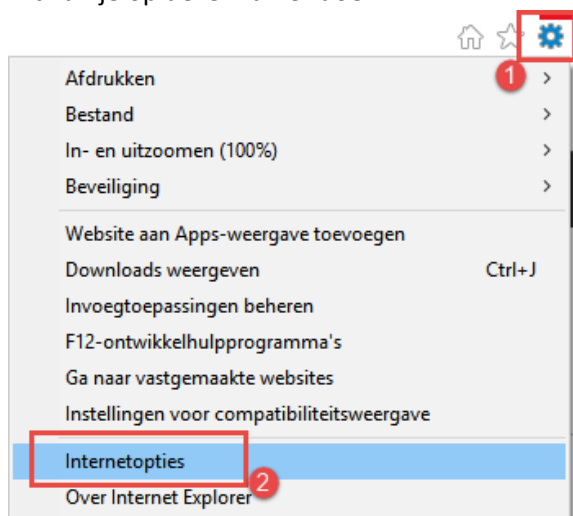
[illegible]

1

Afdrukken >

Bestand >

In- en uitzoomen (100%) >

Beveiliging >

Website aan Apps-weergave toevoegen

Downloads weergeven Ctrl+J

Invoegtoepassingen beheren

F12-ontwikkelhulpprogramma's

Ga naar vastgemaakte websites

Instellingen voor compatibiliteitsweergave

Internetopties

2

Over Internet Explorer